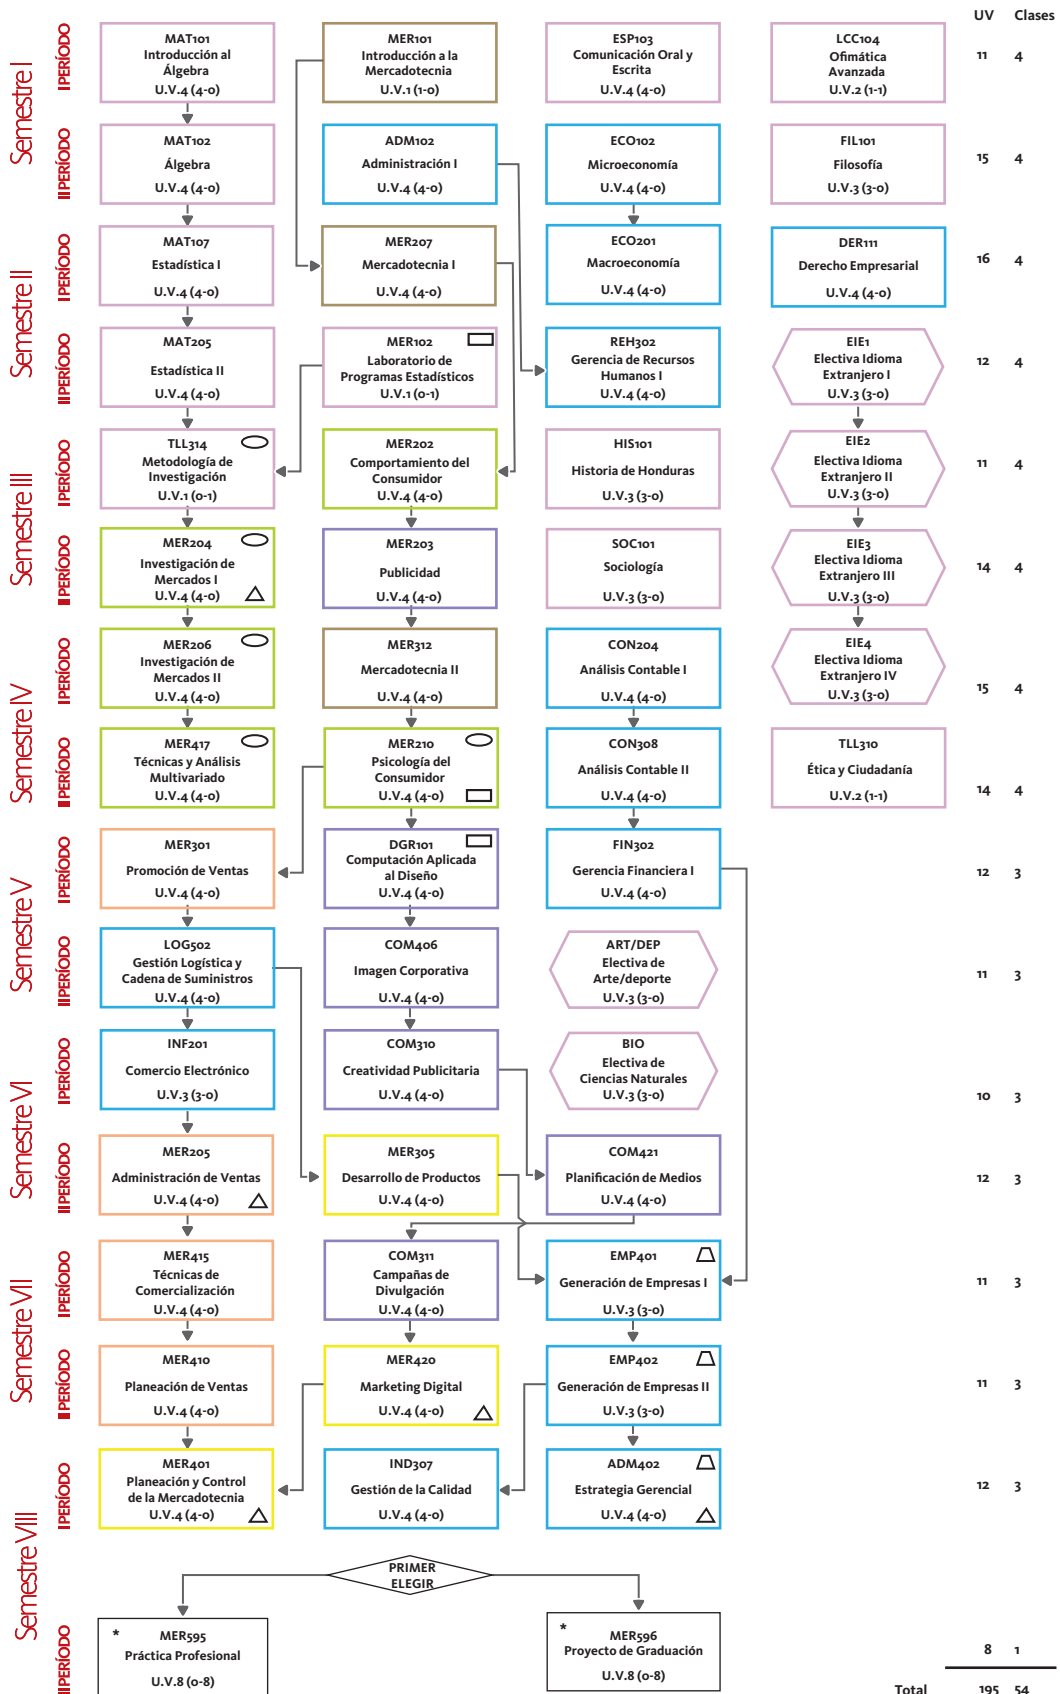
UV Clases

Semestre I

I PERÍODO

MAT101
Introducción al Álgebra
U.V.4 (4-0)

MER101
Introducción a la Mercadotecnia
U.V.1 (1-0)

ESP103
Comunicación Oral y Escrita
U.V.4 (4-0)

LCC104
Ofimática Avanzada
U.V.2 (1-1)

11 4

II PERÍODO

MAT102
Álgebra
U.V.4 (4-0)

ADM102
Administración I
U.V.4 (4-0)

ECO102
Microeconomía
U.V.4 (4-0)

FIL101
Filosofía
U.V.3 (3-0)

15 4

Semestre II

I PERÍODO

MAT107
Estadística I
U.V.4 (4-0)

MER207
Mercadotecnia I
U.V.4 (4-0)

ECO201
Macroeconomía
U.V.4 (4-0)

DER111
Derecho Empresarial
U.V.4 (4-0)

16 4

II PERÍODO

MAT205
Estadística II
U.V.4 (4-0)

MER102
Laboratorio de Programas Estadísticos
U.V.1 (0-1)

REH302
Gerencia de Recursos Humanos I
U.V.4 (4-0)

EIE1
Electiva Idioma Extranjero I
U.V.3 (3-0)

12 4

Semestre III

I PERÍODO

TLL314
Metodología de Investigación
U.V.1 (0-1)

MER202
Comportamiento del Consumidor
U.V.4 (4-0)

HIS101
Historia de Honduras
U.V.3 (3-0)

EIE2
Electiva Idioma Extranjero II
U.V.3 (3-0)

11 4

II PERÍODO

MER204
Investigación de Mercados I
U.V.4 (4-0)

MER203
Publicidad
U.V.4 (4-0)

SOC101
Sociología
U.V.3 (3-0)

EIE3
Electiva Idioma Extranjero III
U.V.3 (3-0)

14 4

Semestre IV

I PERÍODO

MER206
Investigación de Mercados II
U.V.4 (4-0)

MER312
Mercadotecnia II
U.V.4 (4-0)

CON204
Análisis Contable I
U.V.4 (4-0)

EIE4
Electiva Idioma Extranjero IV
U.V.3 (3-0)

15 4

II PERÍODO

MER417
Técnicas y Análisis Multivariado
U.V.4 (4-0)

MER210
Psicología del Consumidor
U.V.4 (4-0)

CON308
Análisis Contable II
U.V.4 (4-0)

TLL310
Ética y Ciudadanía
U.V.2 (1-1)

14 4

Semestre V

I PERÍODO

MER301
Promoción de Ventas
U.V.4 (4-0)

DGR101
Computación Aplicada al Diseño
U.V.4 (4-0)

FIN302
Gerencia Financiera I
U.V.4 (4-0)

12 3

II PERÍODO

LOG502
Gestión Logística y Cadena de Suministros
U.V.4 (4-0)

COM406
Imagen Corporativa
U.V.4 (4-0)

ART/DEP
Electiva de Arte/deporte
U.V.3 (3-0)

11 3

Semestre VI

I PERÍODO

INF201
Comercio Electrónico
U.V.3 (3-0)

COM310
Creatividad Publicitaria
U.V.4 (4-0)

BIO
Electiva de Ciencias Naturales
U.V.3 (3-0)

10 3

II PERÍODO

MER205
Administración de Ventas
U.V.4 (4-0)

MER305
Desarrollo de Productos
U.V.4 (4-0)

COM421
Planificación de Medios
U.V.4 (4-0)

12 3

Semestre VII

I PERÍODO

MER415
Técnicas de Comercialización
U.V.4 (4-0)

COM311
Campañas de Divulgación
U.V.4 (4-0)

EMP401
Generación de Empresas I
U.V.3 (3-0)

11 3

II PERÍODO

MER410
Planeación de Ventas
U.V.4 (4-0)

MER420
Marketing Digital
U.V.4 (4-0)

EMP402
Generación de Empresas II
U.V.3 (3-0)

11 3

Semestre VIII

I PERÍODO

MER401
Planeación y Control de la Mercadotecnia
U.V.4 (4-0)

IND307
Gestión de la Calidad
U.V.4 (4-0)

ADM402
Estrategia Gerencial
U.V.4 (4-0)

12 3

PRIMER ELEGIR

II PERÍODO

*
MER595
Práctica Profesional
U.V.8 (0-8)

*
MER596
Proyecto de Graduación
U.V.8 (0-8)

8 1

Total 195 54